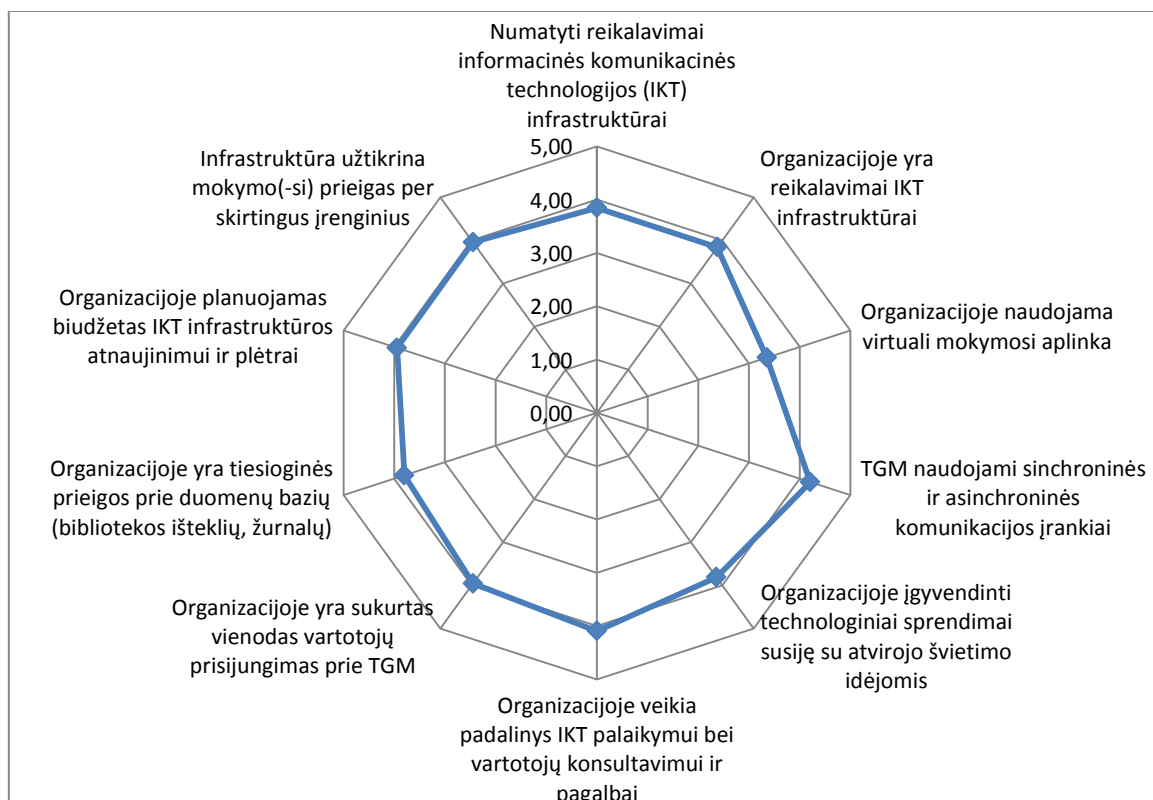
Numatyti reikalavimai informacinės komunikacinės technologijos (IKT) infrastruktūrai

5,00
4,00
3,00
2,00
1,00
0,00

Organizacijoje yra reikalavimai IKT infrastruktūrai

Organizacijoje naudojama virtuali mokymosi aplinka

TGM naudojami sinchroninės ir asinchroninės komunikacijos įrankiai

Organizacijoje įgyvendinti technologiniai sprendimai susiję su atvirojo švietimo idėjomis

Organizacijoje veikia padalinys IKT palaikymui bei vartotojų konsultavimui ir pagalbai

Organizacijoje yra sukurtas vienodas vartotojų prisijungimas prie TGM

Organizacijoje yra tiesioginės prieigos prie duomenų bazių (bibliotekos išteklių, žurnalų)

Organizacijoje planuojamas biudžetas IKT infrastruktūros atnaujinimui ir plėtrai

Infrastruktūra užtikrina mokymo(-si) prieigas per skirtingus įrenginius